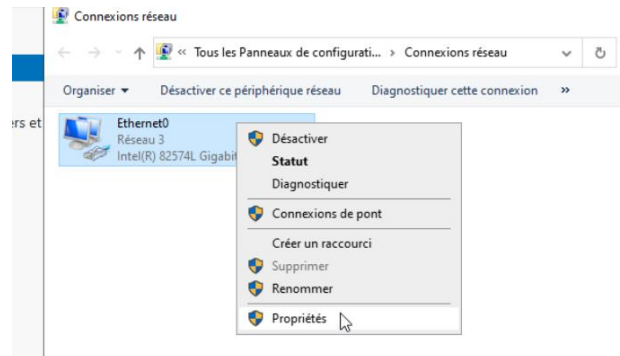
Connexions réseau

« Tous les Panneaux de configurati... › Connexions réseau

Organiser ▾ Désactiver ce périphérique réseau Diagnostiquer cette connexion »

rs et

Ethernet0
Réseau 3
Intel(R) 82574L Gigabit

Désactiver
Statut
Diagnostiquer
Connexions de pont
Créer un raccourci
Supprimer
Renommer
Propriétés